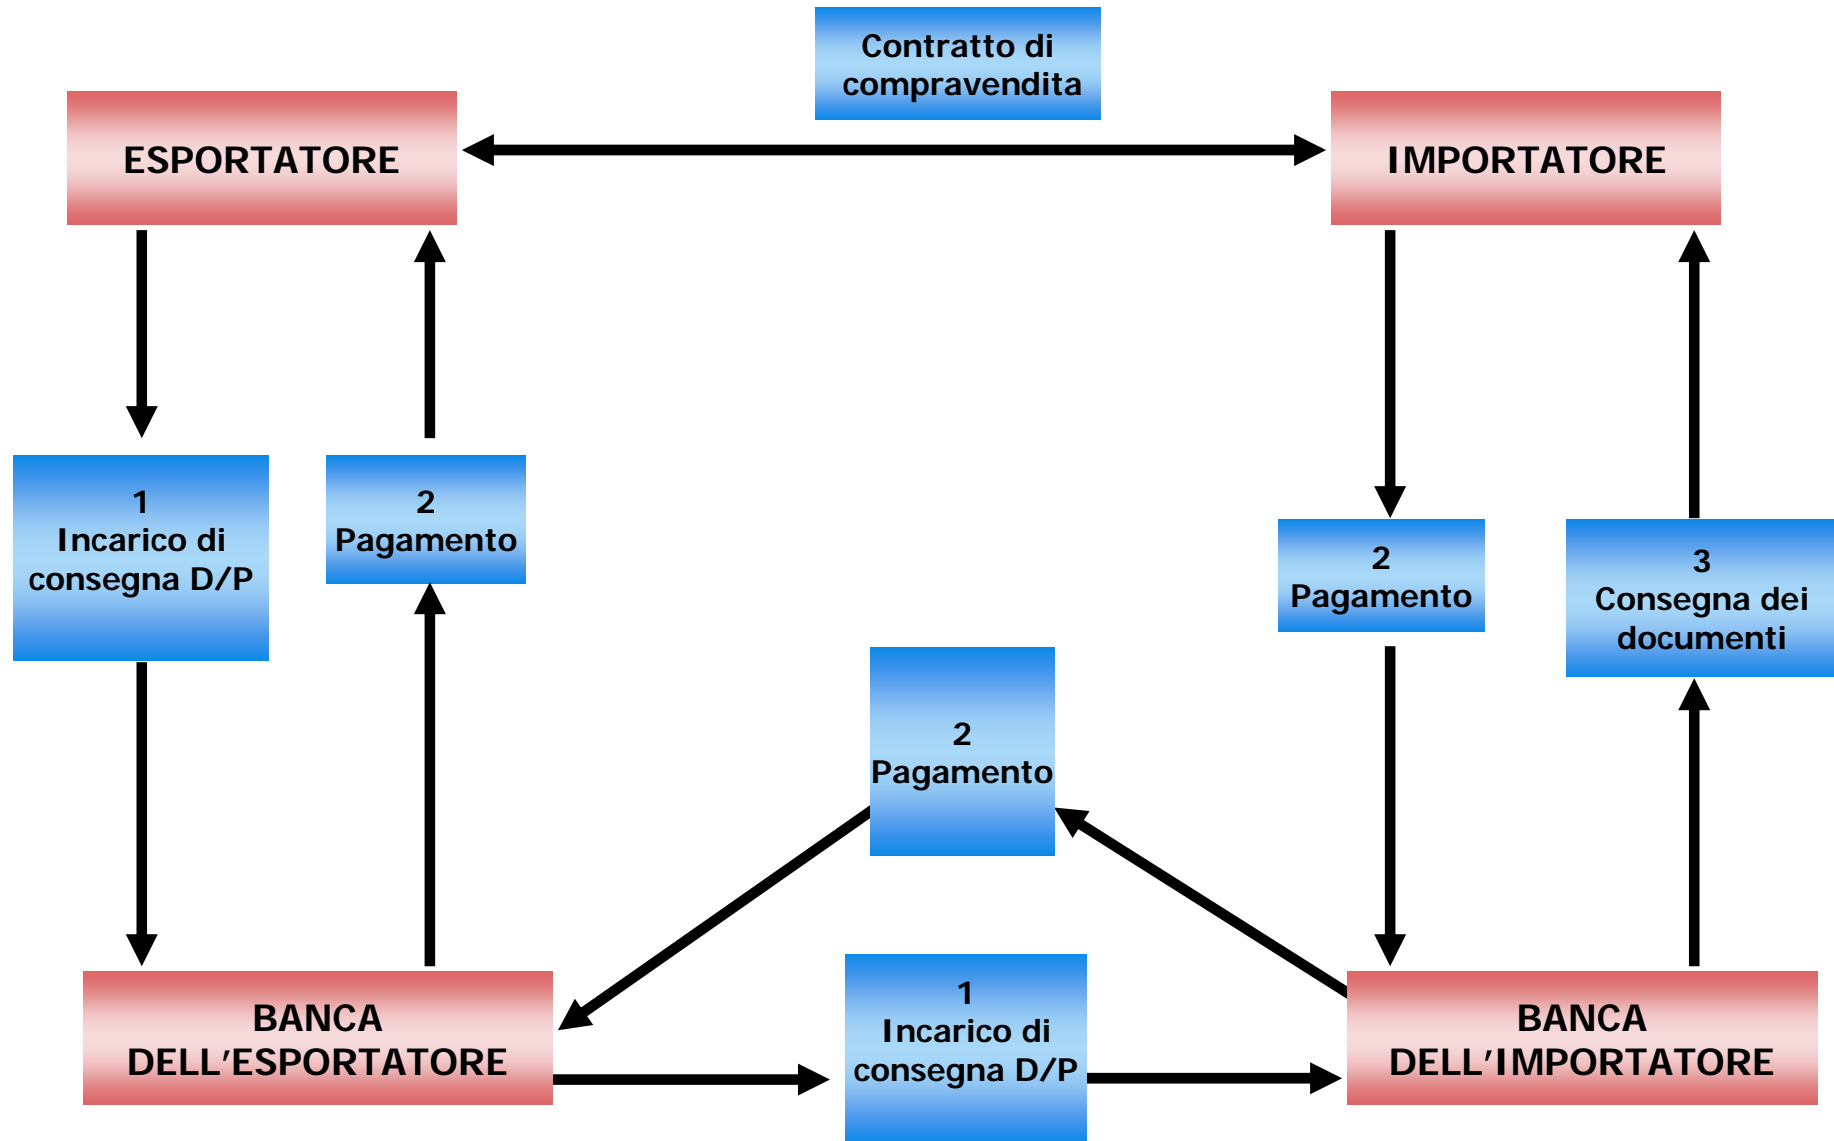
Contratto di compravendita

ESPORTATORE

IMPORTATORE

1
Incarico di consegna D/P

2
Pagamento

2
Pagamento

3
Consegna dei documenti

2
Pagamento

BANCA DELL'ESPORTATORE

1
Incarico di consegna D/P

BANCA DELL'IMPORTATORE